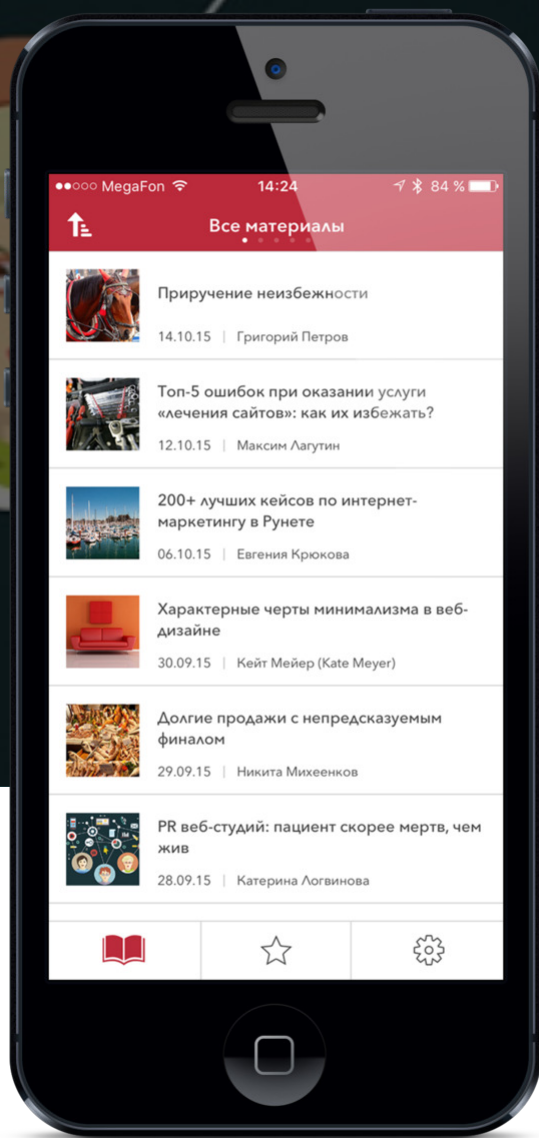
●●○○○ MegaFon 14:24 84 %

Все материалы

Приручение неизбежности
14.10.15 | Григорий Петров

Топ-5 ошибок при оказании услуги «лечения сайтов»: как их избежать?
12.10.15 | Максим Лагутин

200+ лучших кейсов по интернет-маркетингу в Рунете
06.10.15 | Евгения Крюкова

Характерные черты минимализма в веб-дизайне
30.09.15 | Кейт Мейер (Kate Meyer)

Долгие продажи с непредсказуемым финалом
29.09.15 | Никита Михеенков

PR веб-студий: пациент скорее мертв, чем жив
28.09.15 | Катерина Логвинова